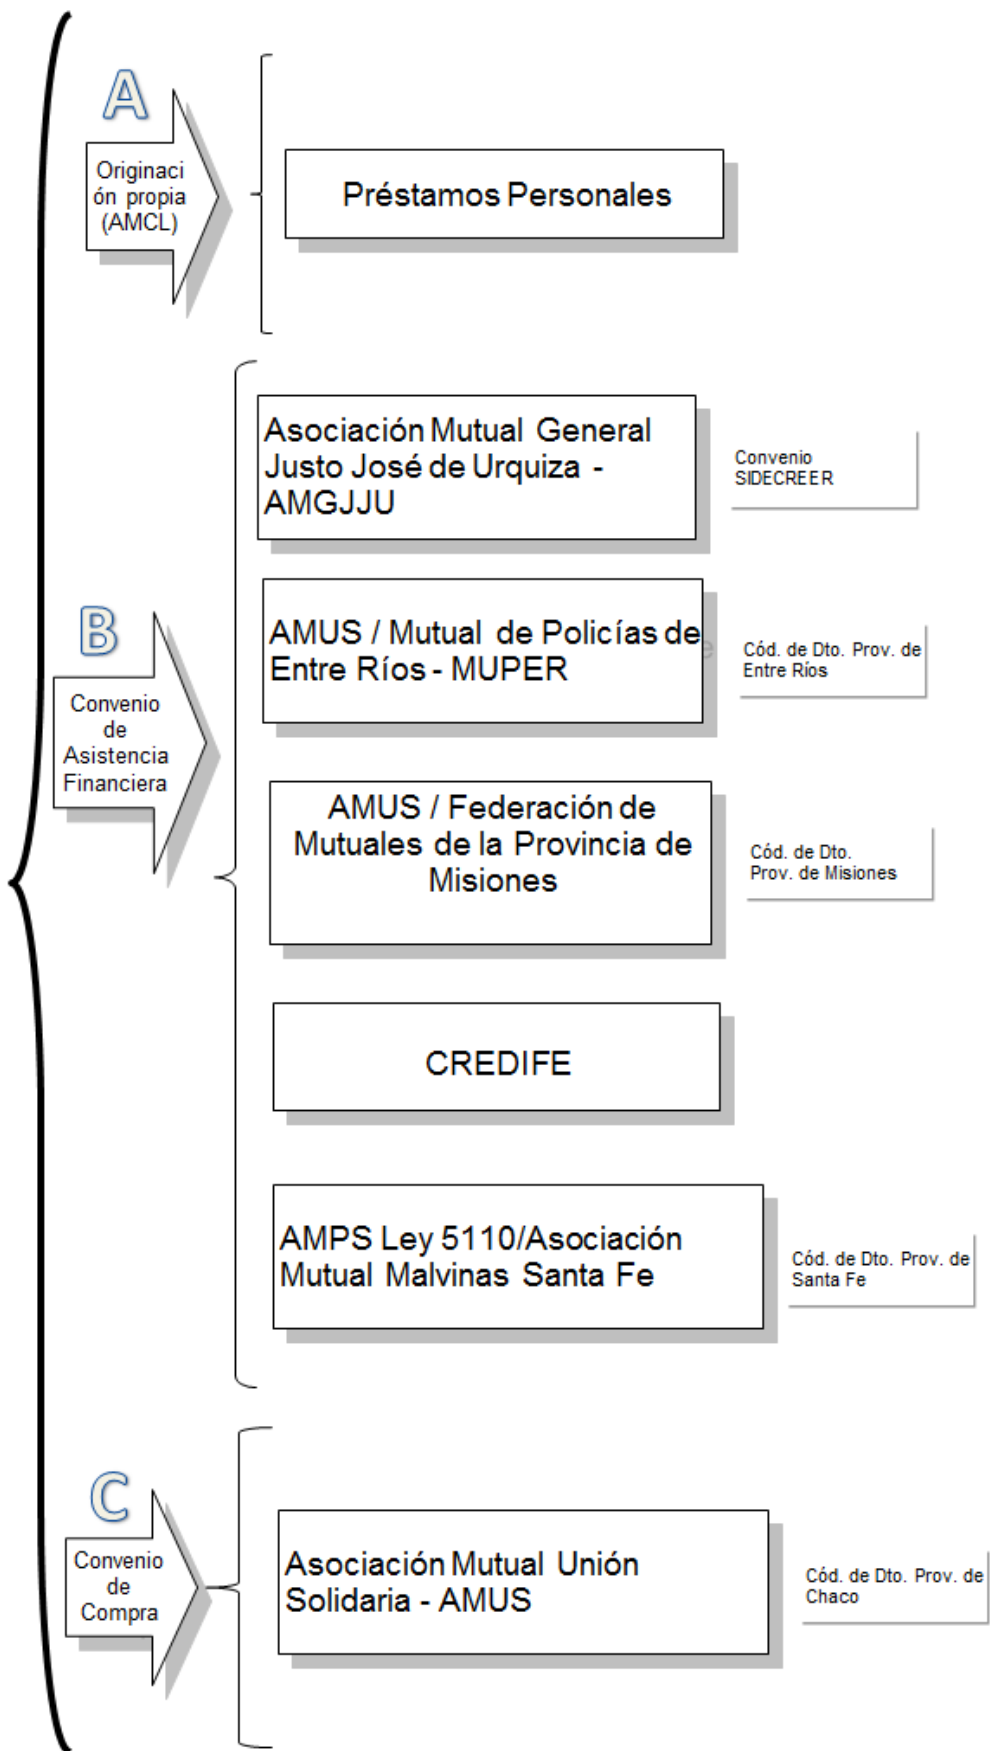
A

Originación propia (AMCL)

Préstamos Personales

B

Convenio de Asistencia Financiera

Asociación Mutual General Justo José de Urquiza - AMGJJU

Convenio SIDECREER

AMUS / Mutual de Policías de Entre Ríos - MUPER

Cód. de Dto. Prov. de Entre Ríos

AMUS / Federación de Mutuales de la Provincia de Misiones

Cód. de Dto. Prov. de Misiones

CREDIFE

AMPS Ley 5110/Asociación Mutual Malvinas Santa Fe

Cód. de Dto. Prov. de Santa Fe

C

Convenio de Compra

Asociación Mutual Unión Solidaria - AMUS

Cód. de Dto. Prov. de Chaco